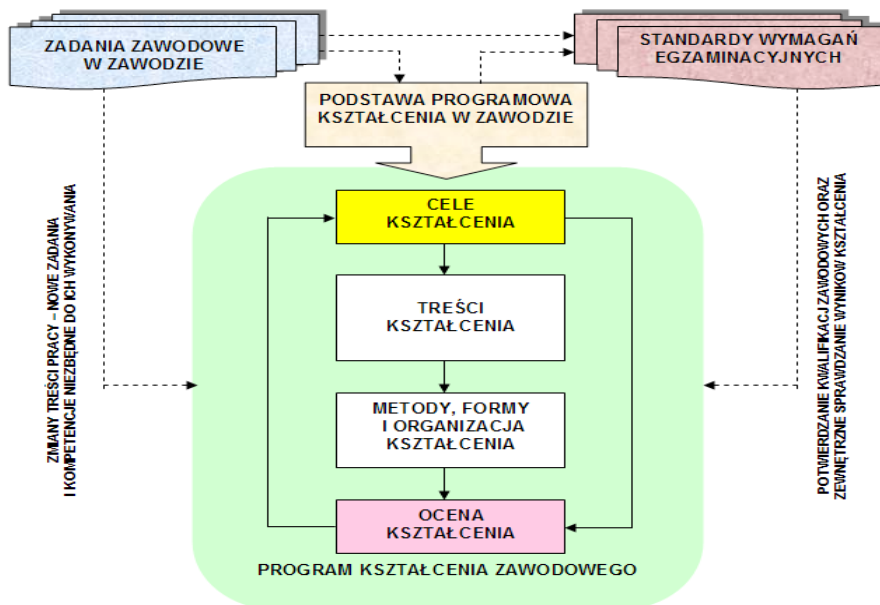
ZADANIA ZAWODOWE W ZAWODZIE

STANDARDY WYMAGAŃ EGZAMINACYJNYCH

PODSTAWA PROGRAMOWA KSZTAŁCENIA W ZAWODZIE

ZMIANY TREŚCI PRACY – NOWE ZADANIA I KOMPETENCJE NIEZBĘDNE DO ICH WYKONYWANIA

CELE KSZTAŁCENIA

TREŚCI KSZTAŁCENIA

METODY, FORMY I ORGANIZACJA KSZTAŁCENIA

OCENA KSZTAŁCENIA

PROGRAM KSZTAŁCENIA ZAWODOWEGO

POTWIERDZANIE KWALIFIKACJI ZAWODOWYCH ORAZ ZEWNĘTRZNE SPRAWDZANIE WYNIKÓW KSZTAŁCENIA